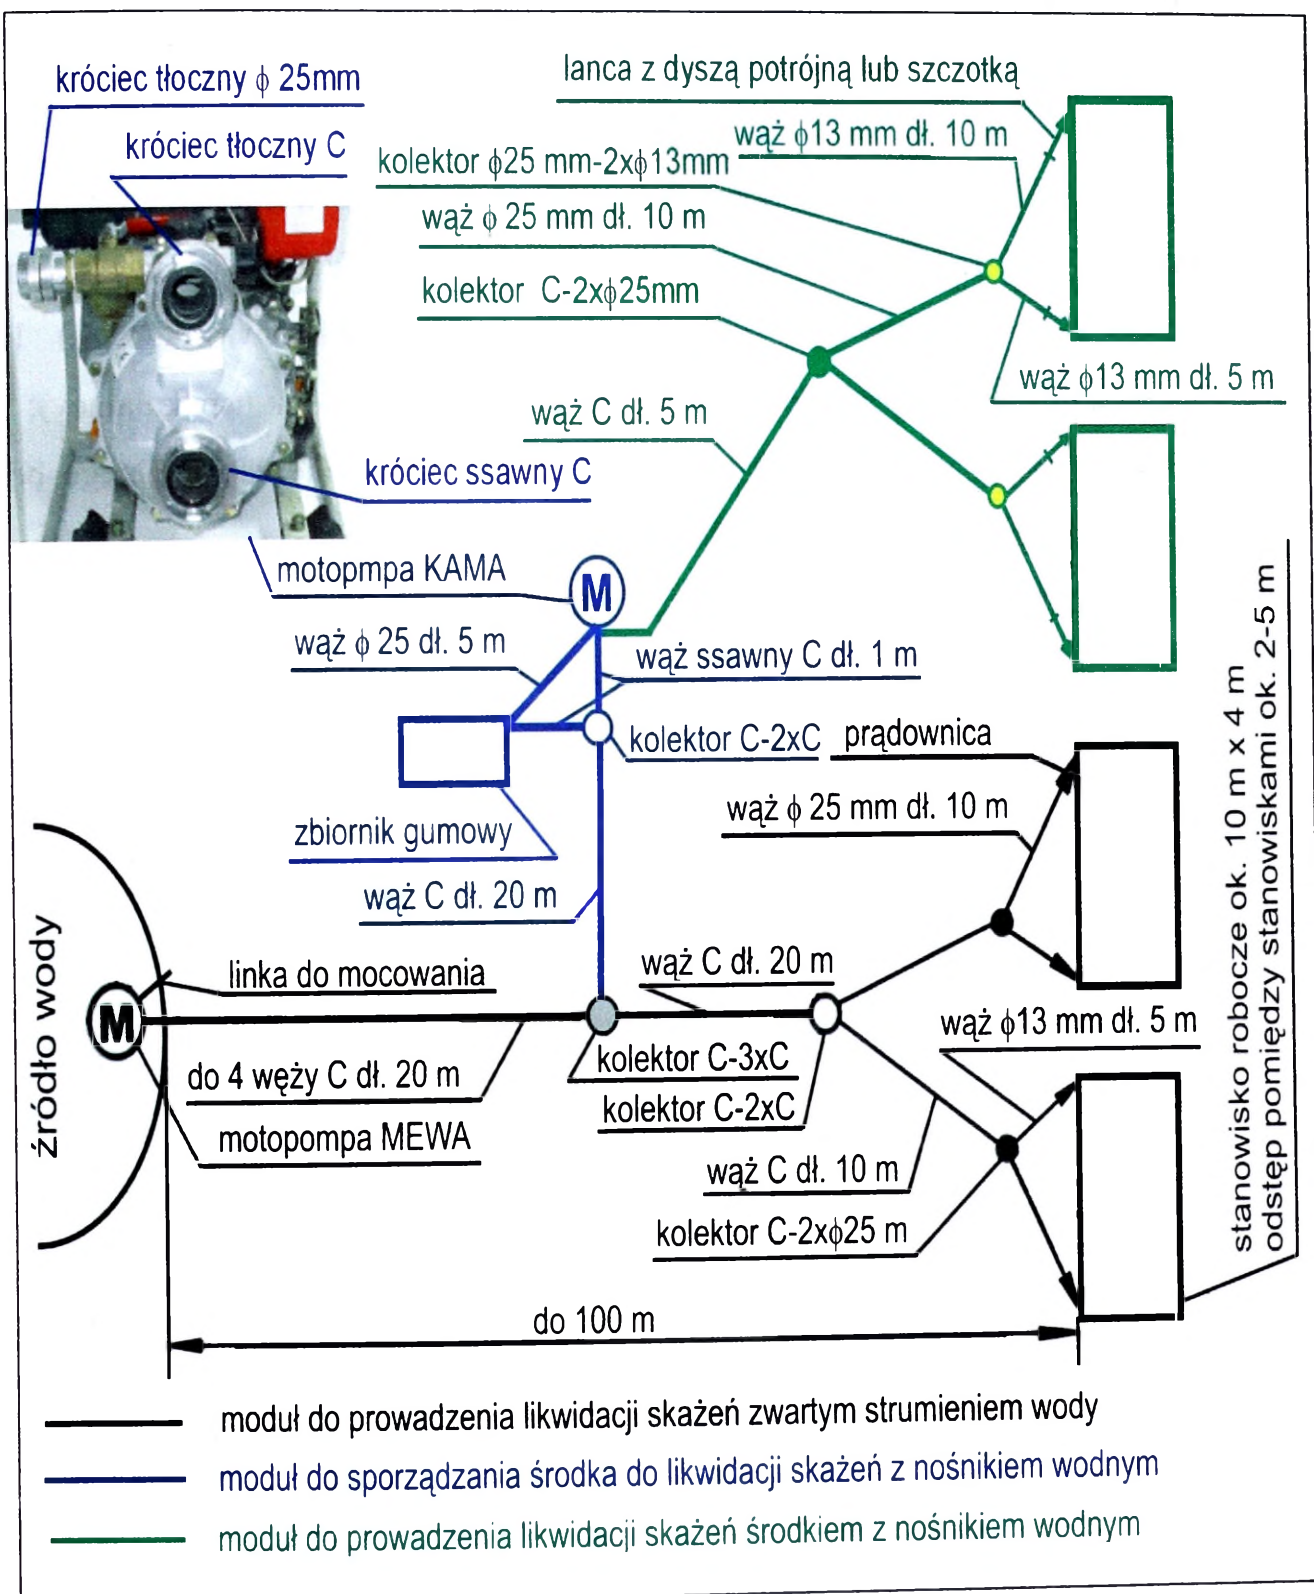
króciec tłoczny $\phi$ 25mm

króciec tłoczny C

lanca z dyszą potrójną lub szczotką

wąż $\phi$13 mm dł. 10 m

kolektor $\phi$25 mm-2x$\phi$13mm

wąż $\phi$ 25 mm dł. 10 m

kolektor C-2x$\phi$25mm

wąż $\phi$13 mm dł. 5 m

wąż C dł. 5 m

króciec ssawny C

motopmpa KAMA

M

wąż $\phi$ 25 dł. 5 m

wąż ssawny C dł. 1 m

kolektor C-2xC

prądownica

wąż $\phi$ 25 mm dł. 10 m

zbiornik gumowy

wąż C dł. 20 m

źródło wody

M

linka do mocowania

wąż C dł. 20 m

wąż $\phi$13 mm dł. 5 m

do 4 węży C dł. 20 m

kolektor C-3xC

kolektor C-2xC

motopompa MEWA

wąż C dł. 10 m

kolektor C-2x$\phi$25 m

stanowisko robocze ok. 10 m x 4 m
odstęp pomiędzy stanowiskami ok. 2-5 m

do 100 m

moduł do prowadzenia likwidacji skażeń zwartym strumieniem wody

moduł do sporządzania środka do likwidacji skażeń z nośnikiem wodnym

moduł do prowadzenia likwidacji skażeń środkiem z nośnikiem wodnym